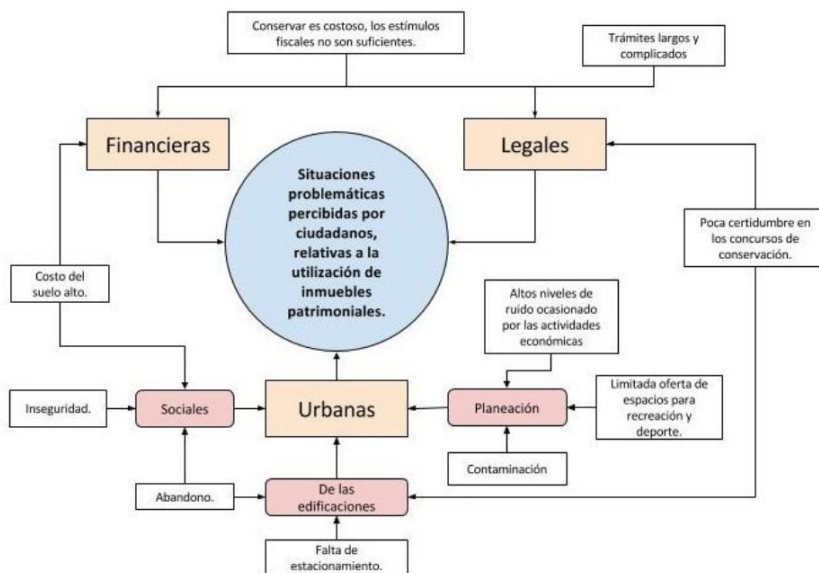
Conservar es costoso, los estímulos fiscales no son suficientes.

Trámites largos y complicados

Financieras

Legales

Situaciones problemáticas percibidas por ciudadanos, relativas a la utilización de inmuebles patrimoniales.

Poca certidumbre en los concursos de conservación.

Costo del suelo alto.

Altos niveles de ruido ocasionado por las actividades económicas

Inseguridad.

Sociales

Urbanas

Planeación

Limitada oferta de espacios para recreación y deporte.

Contaminación

Abandono.

De las edificaciones

Falta de estacionamiento.